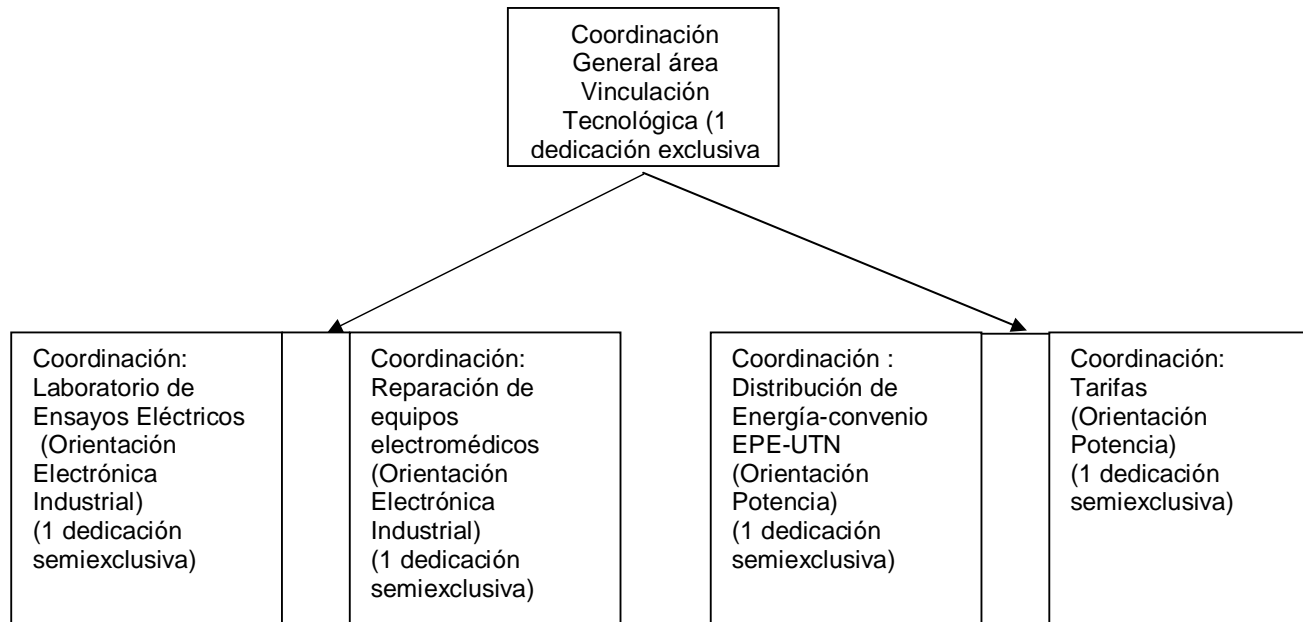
Coordinación General área Vinculación Tecnológica (1 dedicación exclusiva

Coordinación: Laboratorio de Ensayos Eléctricos (Orientación Electrónica Industrial) (1 dedicación semiexclusiva)

Coordinación: Reparación de equipos electromédicos (Orientación Electrónica Industrial) (1 dedicación semiexclusiva)

Coordinación : Distribución de Energía-convenio EPE-UTN (Orientación Potencia) (1 dedicación semiexclusiva)

Coordinación: Tarifas (Orientación Potencia) (1 dedicación semiexclusiva)